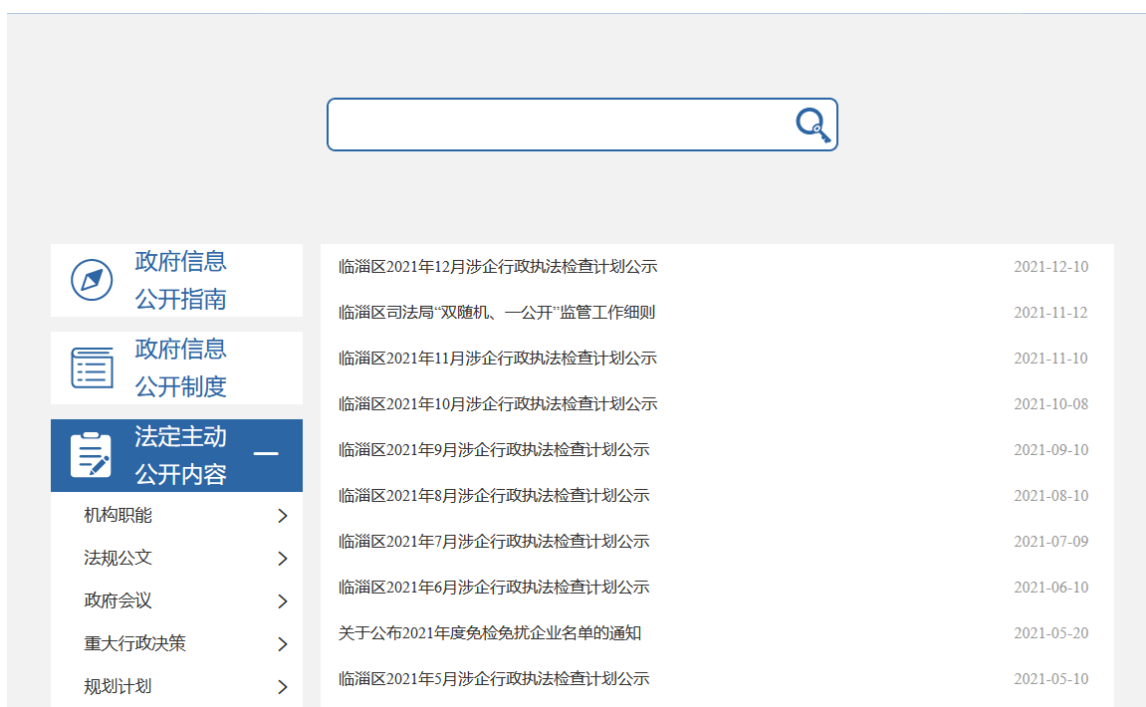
政府信息公开指南

政府信息公开制度

法定主动公开内容

机构职能

法规公文

政府会议

重大行政决策

规划计划

临淄区2021年12月涉企行政执法检查计划公示 2021-12-10

临淄区司法局“双随机、一公开”监管工作细则 2021-11-12

临淄区2021年11月涉企行政执法检查计划公示 2021-11-10

临淄区2021年10月涉企行政执法检查计划公示 2021-10-08

临淄区2021年9月涉企行政执法检查计划公示 2021-09-10

临淄区2021年8月涉企行政执法检查计划公示 2021-08-10

临淄区2021年7月涉企行政执法检查计划公示 2021-07-09

临淄区2021年6月涉企行政执法检查计划公示 2021-06-10

关于公布2021年度免检免扰企业名单的通知 2021-05-20

临淄区2021年5月涉企行政执法检查计划公示 2021-05-10